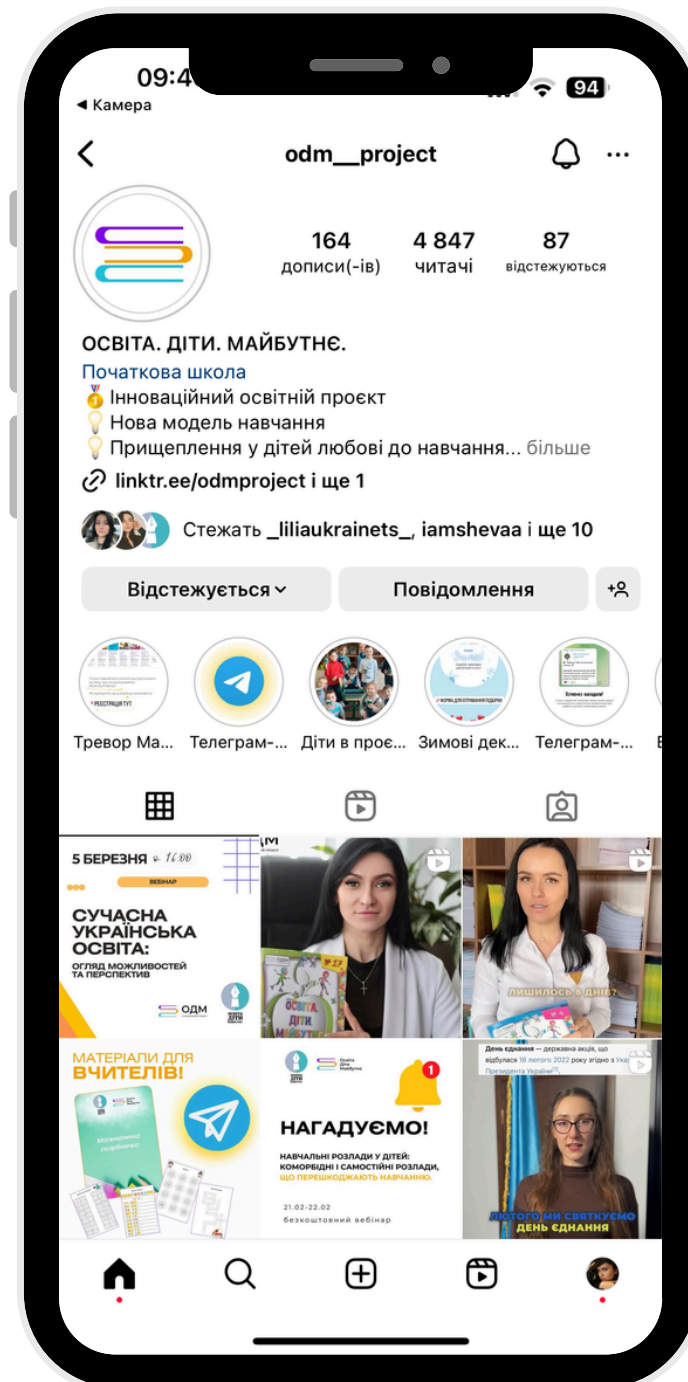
09:4

◀ Камера

94

odm__project

164
дописи(-ів)

4 847
читачі

87
відстежуються

ОСВІТА. ДІТИ. МАЙБУТНЄ.
Початкова школа
Інноваційний освітній проєкт
Нова модель навчання
Прищеплення у дітей любові до навчання... більше

linktr.ee/odmproject і ще 1

Стежать _liliaukrainets_, iamshevaa і ще 10

Відстежується

Повідомлення

Тревор Ма...

Телеграм-...

Діти в проє...

Зимові дек...

Телеграм-...

5 БЕРЕЗНЯ 16:00
ВЕБІНАР
СУЧАСНА УКРАЇНСЬКА ОСВІТА:
ОГЛЯД МОЖЛИВОСТЕЙ ТА ПЕРСПЕКТИВ
ОДМ

Освіта Діти Майбутнє

ЛИШИЛОСЬ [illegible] ДНІВ?

МАТЕРІАЛИ ДЛЯ ВЧИТЕЛІВ!

Освіта Діти Майбутнє
НАГАДУЄМО!
НАВЧАЛЬНІ РОЗЛАДИ У ДІТЕЙ: КОМОРБІДНІ І САМОСТІЙНІ РОЗЛАДИ, ЩО ПЕРЕШКОДЖАЮТЬ НАВЧАННЮ.
21.02-22.02
безкоштовний вебінар

День єднання — державна акція, що відбулася 16 лютого 2022 року згідно з Указом Президента України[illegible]

ЛЮТОГО МИ СВЯТКУЄМО ДЕНЬ ЄДНАННЯ